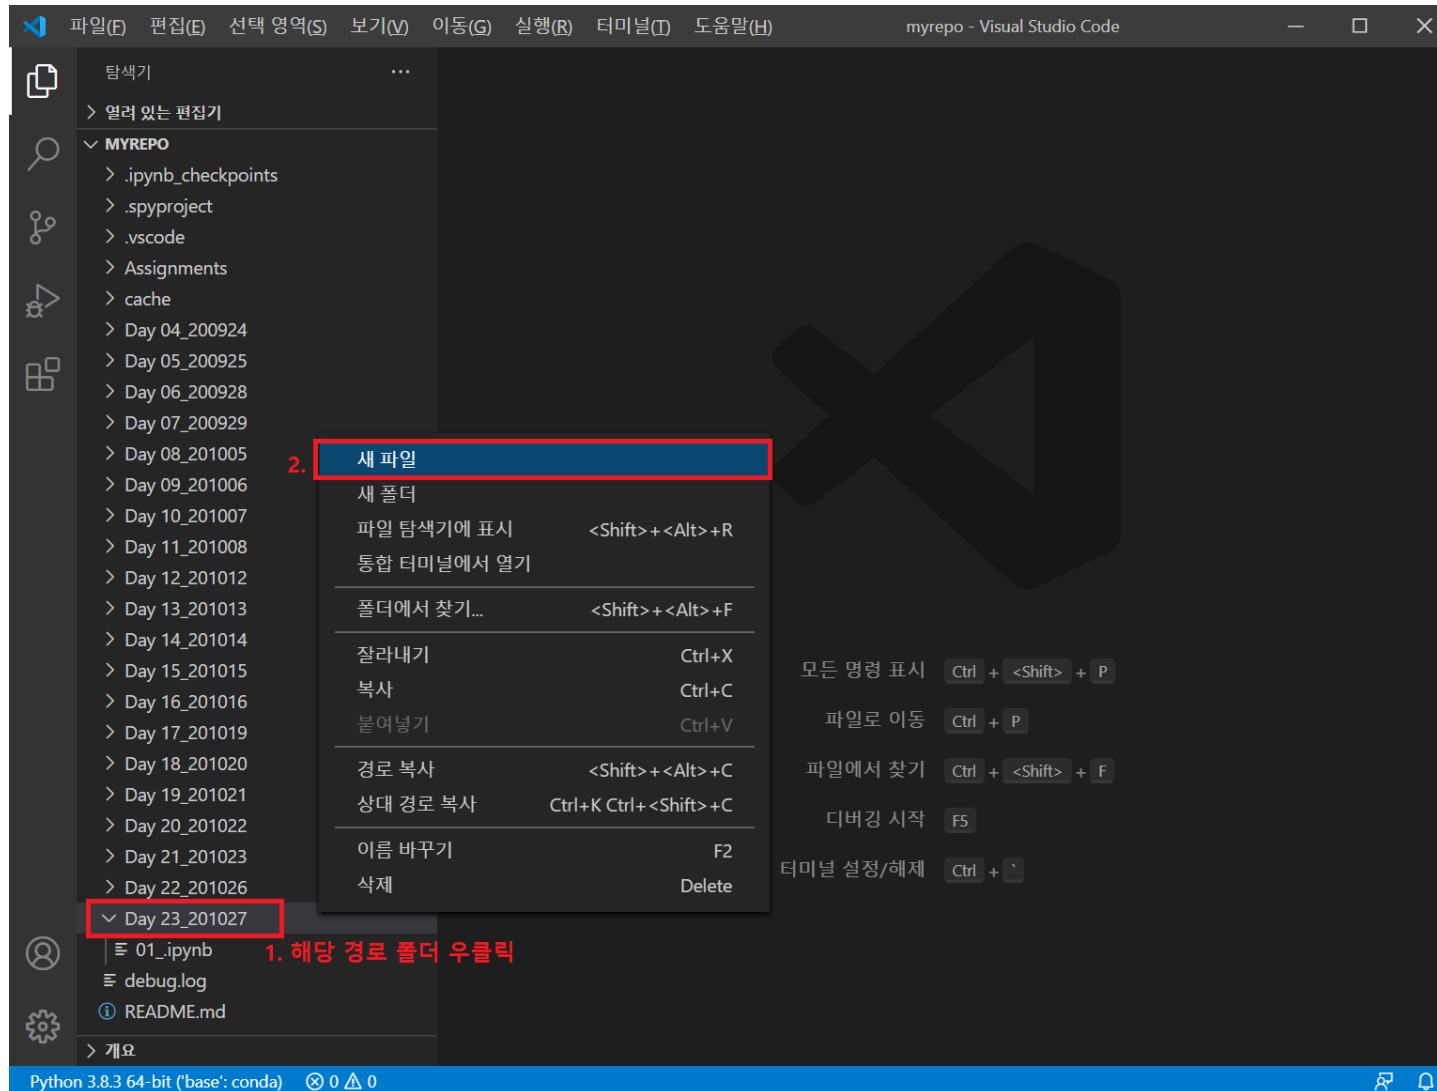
파일(F) 편집(E) 선택 영역(S) 보기(V) 이동(G) 실행(R) 터미널(T) 도움말(H) myrepo - Visual Studio Code

탐색기 ···

> 열려 있는 편집기

MYREPO
> .ipynb_checkpoints
> .spyproject
> .vscode
> Assignments
> cache
> Day 04_200924
> Day 05_200925
> Day 06_200928
> Day 07_200929
> Day 08_201005
> Day 09_201006
> Day 10_201007
> Day 11_201008
> Day 12_201012
> Day 13_201013
> Day 14_201014
> Day 15_201015
> Day 16_201016
> Day 17_201019
> Day 18_201020
> Day 19_201021
> Day 20_201022
> Day 21_201023
> Day 22_201026
Day 23_201027
01_.ipynb
debug.log
README.md

> 개요

2.

| 새 파일 | |
|---|---|
| 새 폴더 | |
| 파일 탐색기에 표시 | <Shift>+<Alt>+R |
| 통합 터미널에서 열기 | |
| 폴더에서 찾기... | <Shift>+<Alt>+F |
| 잘라내기 | Ctrl+X |
| 복사 | Ctrl+C |
| 붙여넣기 | Ctrl+V |
| 경로 복사 | <Shift>+<Alt>+C |
| 상대 경로 복사 | Ctrl+K Ctrl+<Shift>+C |
| 이름 바꾸기 | F2 |
| 삭제 | Delete |

1. 해당 경로 폴더 우클릭

모든 명령 표시 Ctrl + <Shift> + P
파일로 이동 Ctrl + P
파일에서 찾기 Ctrl + <Shift> + F
디버깅 시작 F5
터미널 설정/해제 Ctrl + `

Python 3.8.3 64-bit ('base': conda) ⊗ 0 ⚠ 0